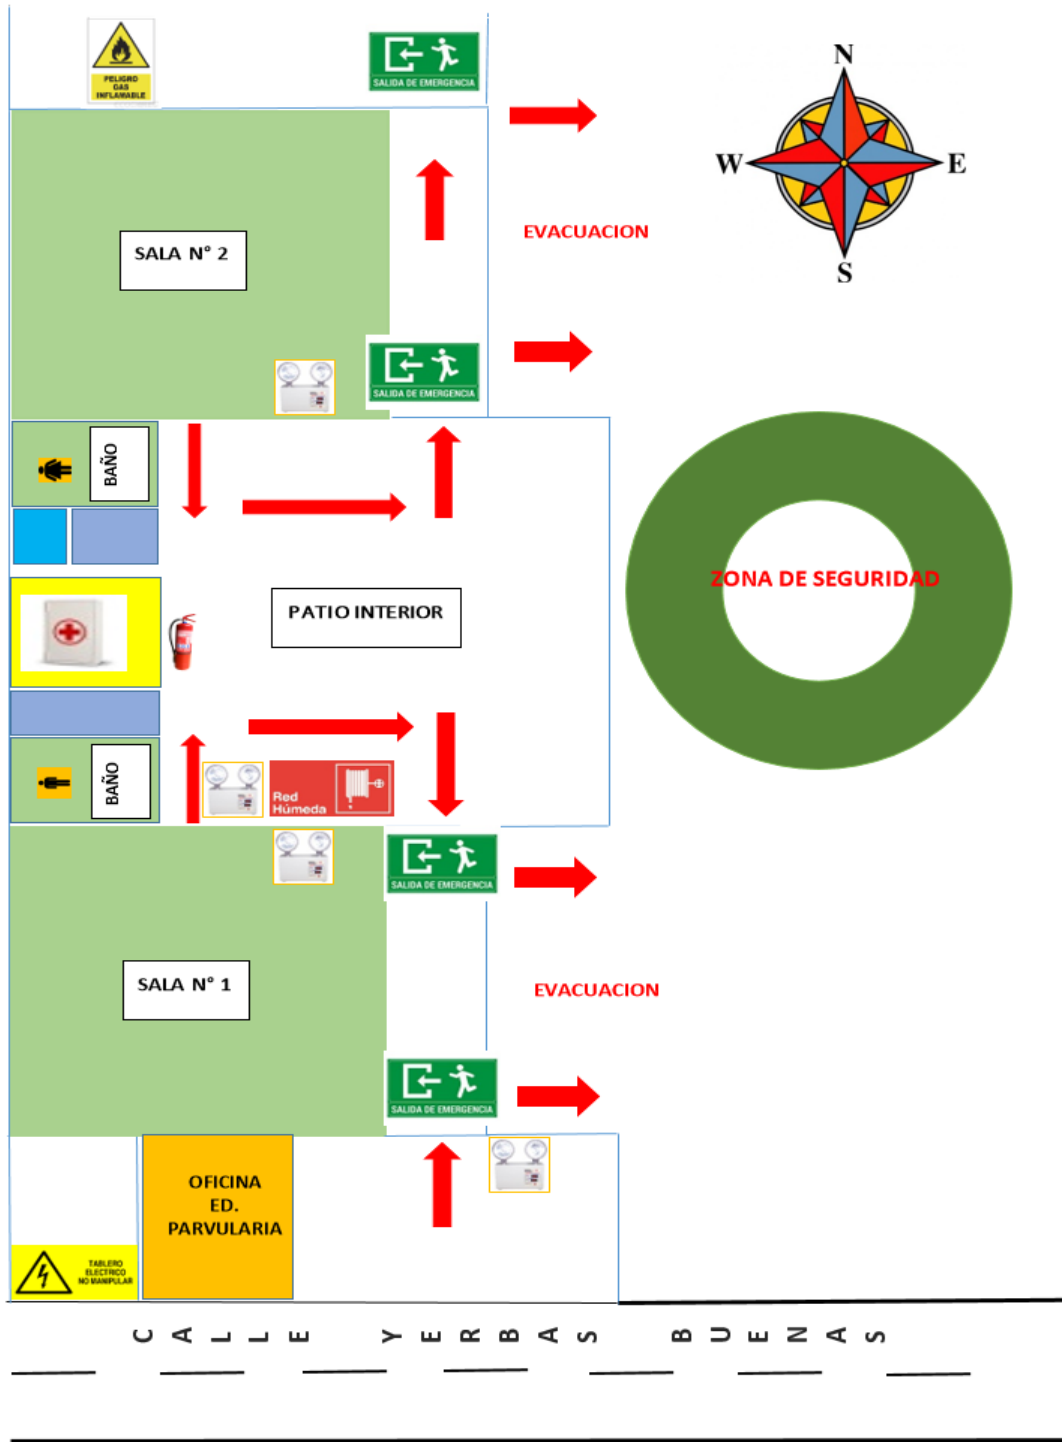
PELIGRO GAS INFLAMABLE

SALIDA DE EMERGENCIA

N
W
E
S

SALA N° 2

EVACUACION

SALIDA DE EMERGENCIA

BAÑO

ZONA DE SEGURIDAD

PATIO INTERIOR

BAÑO

Red Húmeda

SALIDA DE EMERGENCIA

SALA N° 1

EVACUACION

SALIDA DE EMERGENCIA

OFICINA ED. PARVULARIA

TABLERO ELECTRICO NO MANIPULAR

C A L L E Y E R B A S B U E N A S